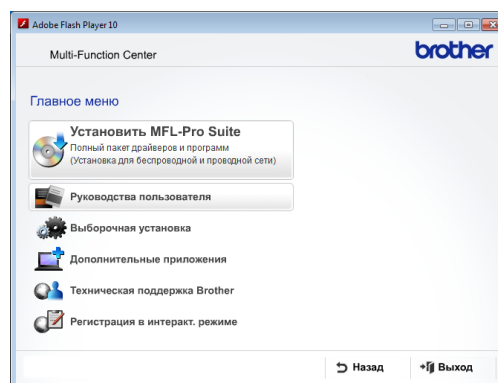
Adobe Flash Player 10

Multi-Function Center

brother

Главное меню

Установить MFL-Pro Suite

Полный пакет драйверов и программ (Установка для беспроводной и проводной сети)

Руководства пользователя

Выборочная установка

Дополнительные приложения

Техническая поддержка Brother

Регистрация в интеракт. режиме

Назад

Выход